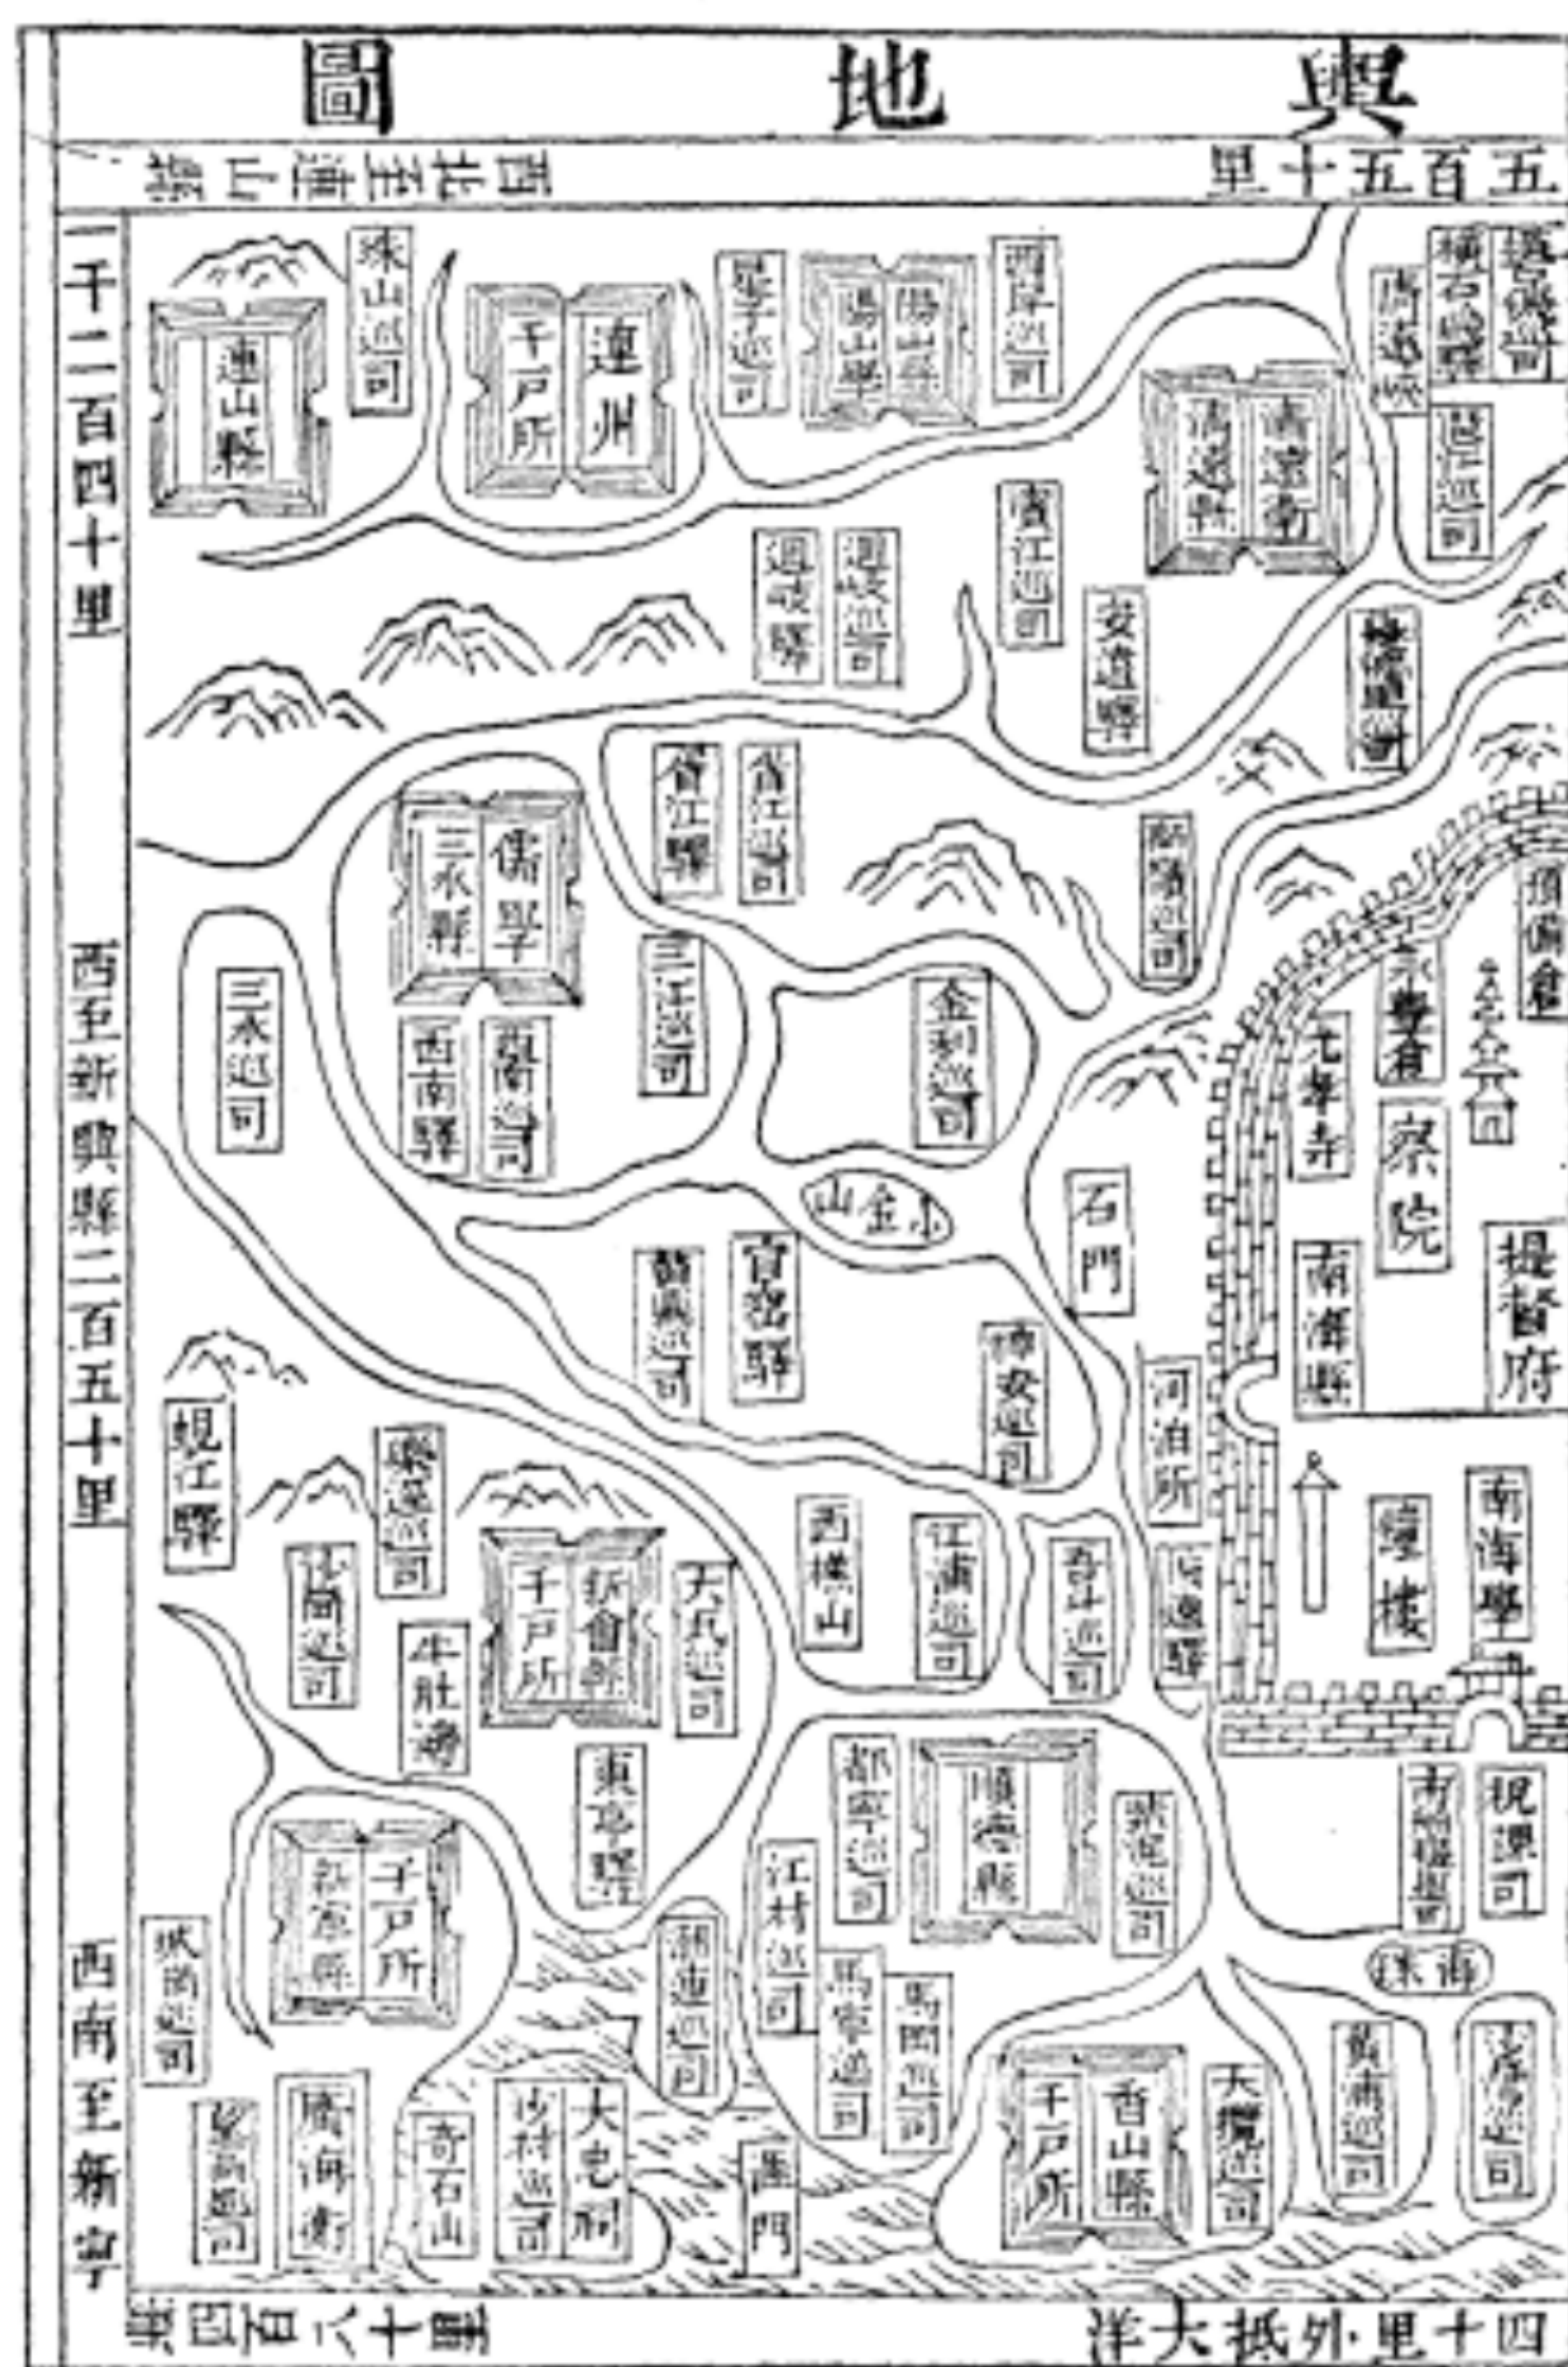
輿地圖

五百五十里 西北至陽山縣

一千二百四十里

西至新興縣二百五十里

西南至新寧

四十里外抵大洋 ... 十八百四里

連山縣 珠山巡司 連州 千戶所 星子巡司 陽山縣 陽山驛 西岸巡司 清遠衛 清遠縣 濱江巡司 安遠驛 洄岐驛 洄岐巡司 胥江驛 胥江巡司 儒學 三水縣 三水巡司 西南驛 西南巡司 三江巡司 金利巡司 小金山 石門 官窰驛 黃鼎巡司 五斗巡司 河泊所 南海縣 提督府 察院 光孝寺 鎮海樓 南海學 硯江驛 千戶所 新會縣 牛肚灣 東亭驛 西樵山 江浦巡司 順德縣 都寧巡司 江村巡司 馬寧巡司 馬岡巡司 紫泥巡司 千戶所 新寧縣 廣海衛 奇石山 沙村巡司 大亮洞 潮連巡司 崖門 千戶所 香山縣 大欖巡司 黃埔巡司 稅課司 海珠 千戶所 新寧縣